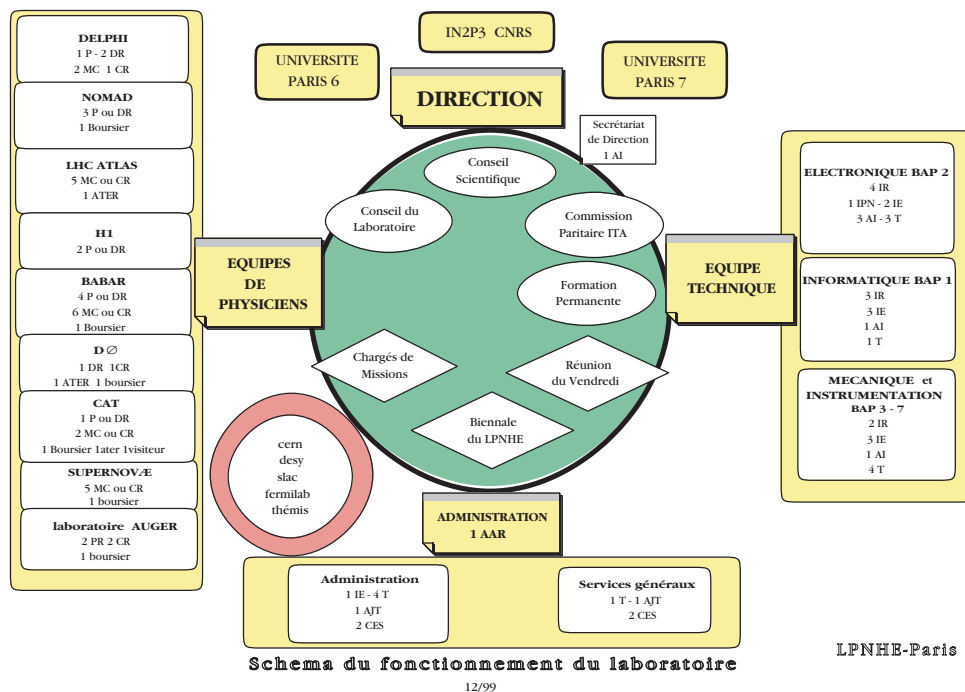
DELPHI
1 P - 2 DR
2 MC 1 CR

NOMAD
3 P ou DR
1 Boursier

LHC ATLAS
5 MC ou CR
1 ATER

H1
2 P ou DR

BABAR
4 P ou DR
6 MC ou CR
1 Boursier

D ∅
1 DR 1CR
1 ATER 1 boursier

CAT
1 P ou DR
2 MC ou CR
1 Boursier 1ater 1visiteur

SUPERNOVÆ
5 MC ou CR
1 boursier

laboratoire AUGER
2 PR 2 CR
1 boursier

IN2P3 CNRS

UNIVERSITE PARIS 6

UNIVERSITE PARIS 7

DIRECTION

Secrétariat de Direction
1 AI

Conseil Scientifique

Conseil du Laboratoire

Commission Paritaire ITA

Formation Permanente

Chargés de Missions

Réunion du Vendredi

Biennale du LPNHE

EQUIPES DE PHYSICIENS

EQUIPE TECHNIQUE

ELECTRONIQUE BAP 2
4 IR
1 IPN - 2 IE
3 AI - 3 T

INFORMATIQUE BAP 1
3 IR
3 IE
1 AI
1 T

MECANIQUE et INSTRUMENTATION
BAP 3 - 7
2 IR
3 IE
1 AI
4 T

cern
desy
slac
fermilab
thémis

ADMINISTRATION
1 AAR

Administration
1 IE - 4 T
1 AJT
2 CES

Services généraux
1 T - 1 AJT
2 CES

LPNHE-Paris

Schema du fonctionnement du laboratoire

12/99